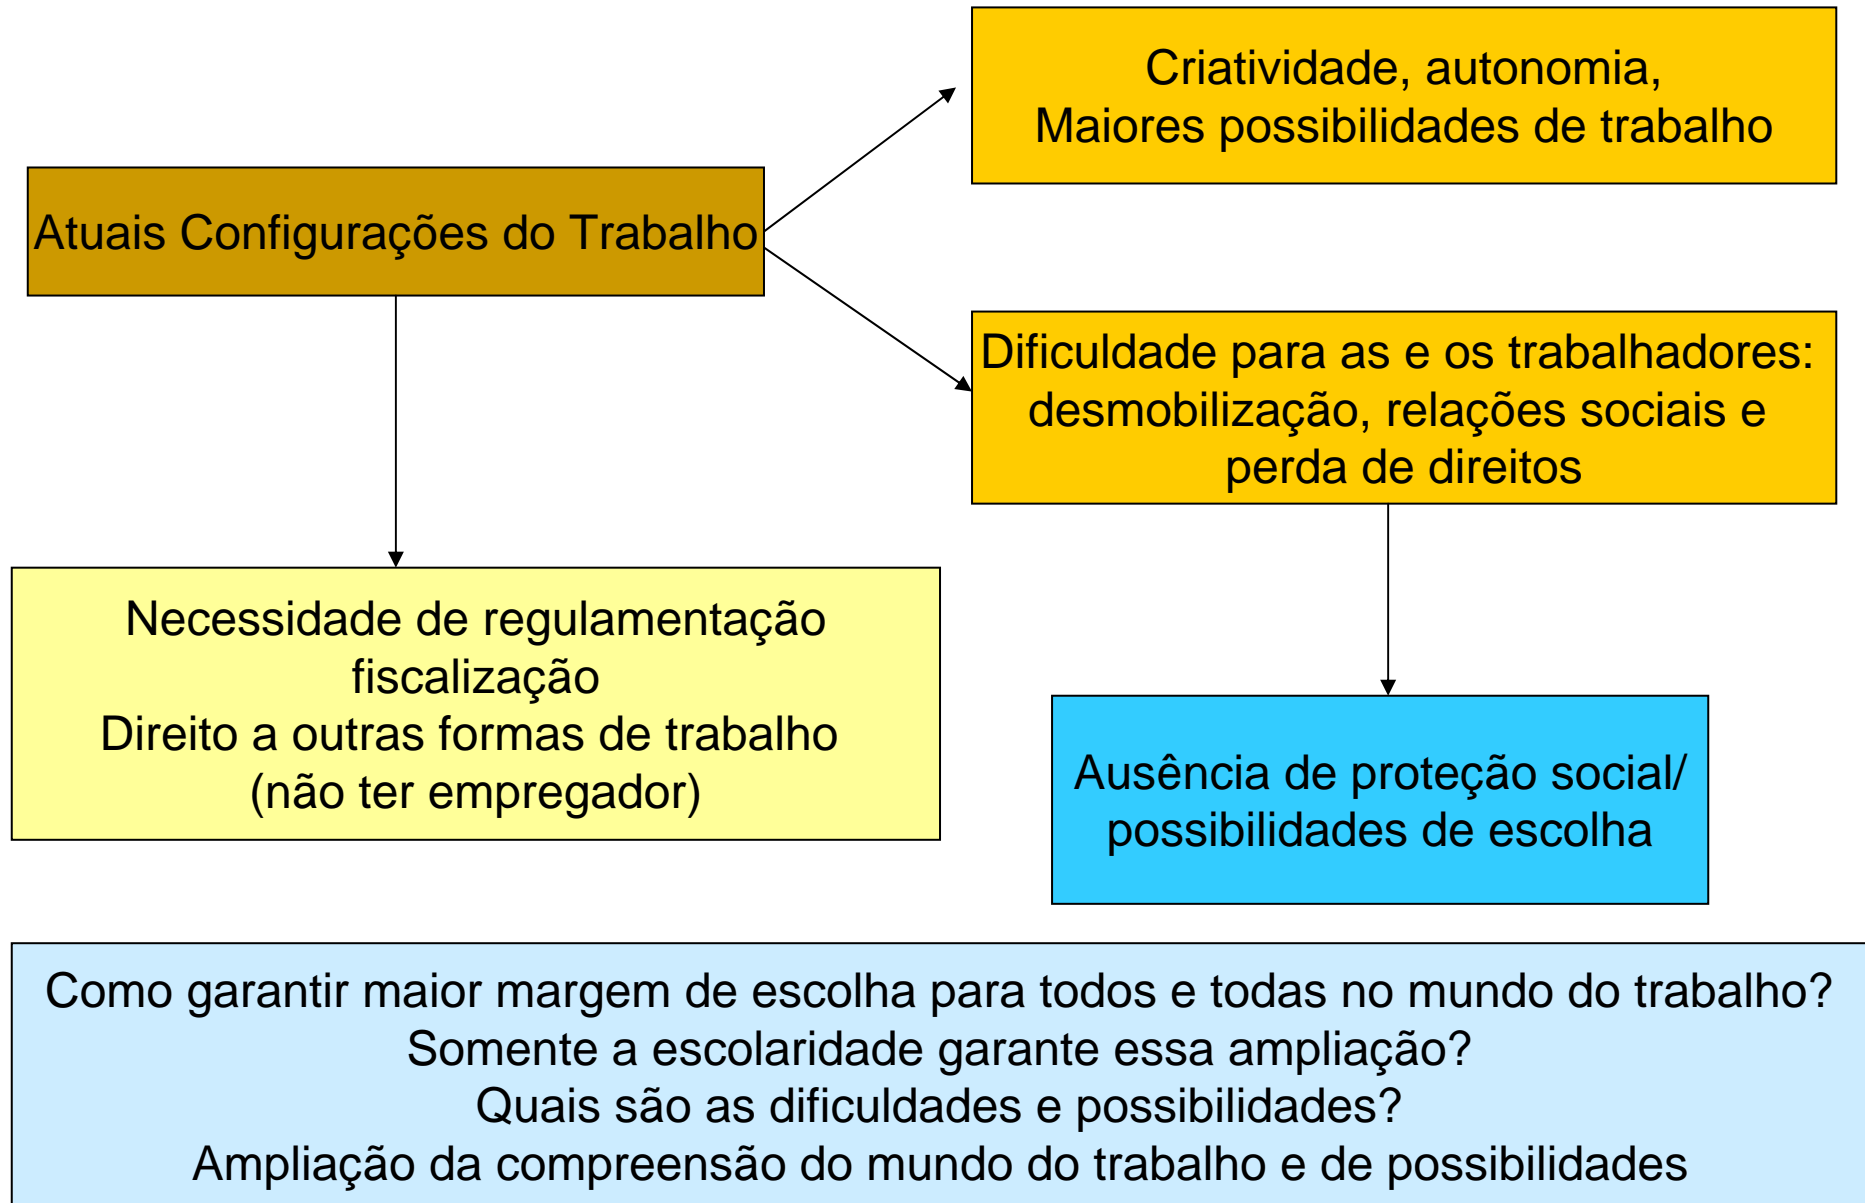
Atuais Configurações do Trabalho

Criatividade, autonomia,
Maiores possibilidades de trabalho

Dificuldade para as e os trabalhadores: desmobilização, relações sociais e perda de direitos

Necessidade de regulamentação
fiscalização
Direito a outras formas de trabalho
(não ter empregador)

Ausência de proteção social/
possibilidades de escolha

Como garantir maior margem de escolha para todos e todas no mundo do trabalho?
Somente a escolaridade garante essa ampliação?
Quais são as dificuldades e possibilidades?
Ampliação da compreensão do mundo do trabalho e de possibilidades